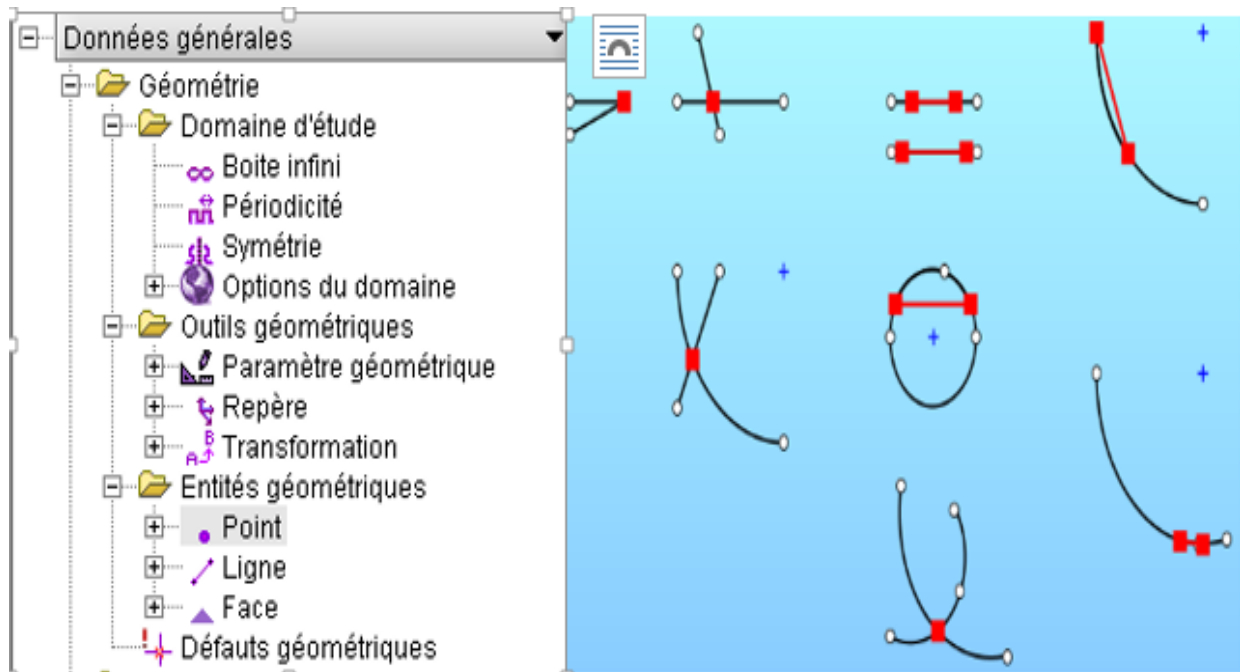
Données générales
Géométrie
Domaine d'étude
Boite infini
Périodicité
Symétrie
Options du domaine
Outils géométriques
Paramètre géométrique
Repère
Transformation
Entités géométriques
Point
Ligne
Face
Défauts géométriques